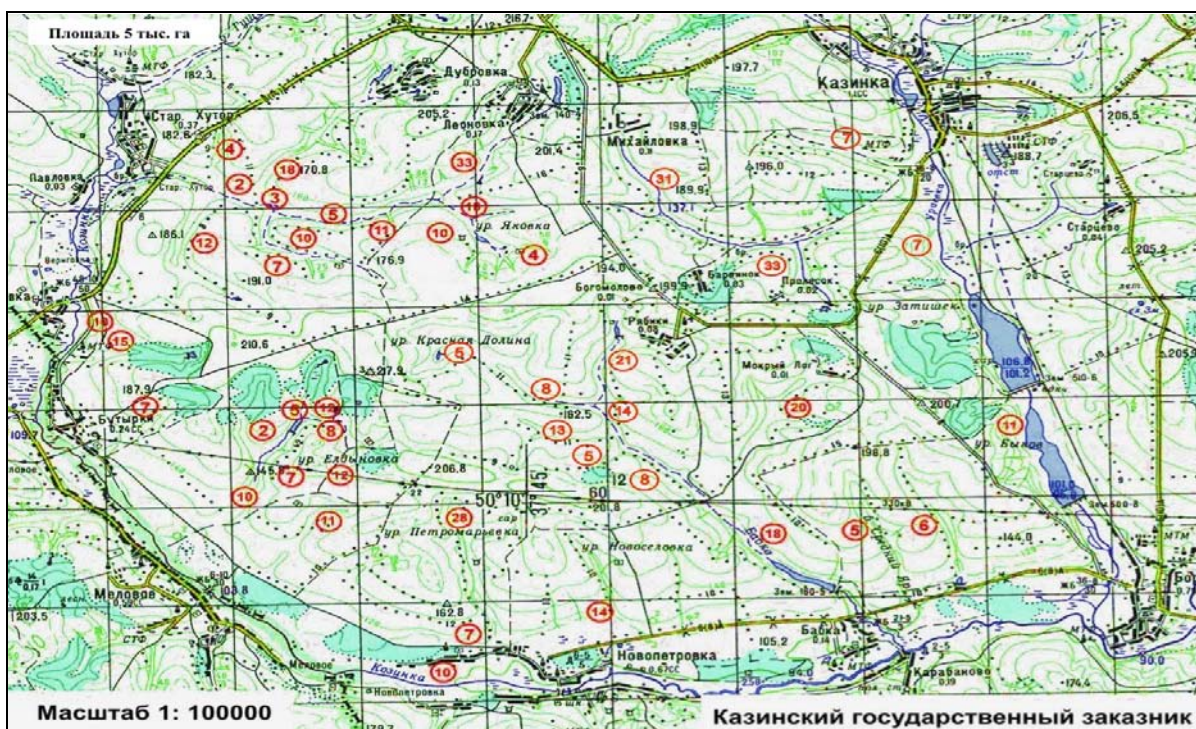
Площадь 5 тыс. га

Дубровка
Казинка
Леоновка
Михайловка
Стар. Хутор
Павловка
182,3
182,6
205,2
198,9
197,7
196,0
170,8
189,9
186,1
176,9
191,0
194,0
199,9
205,2
ур. Яковка
Богомолово
Баранов
Прилесок
Старцево
ур. Затишек
Рябики
ур. Красная Долина
Мокрый Лог
210,6
187,9
227,9
182,5
200,7
Бутырки
ур. Ельцовка
ур. Бывое
206,8
198,8
50°10'
ур. Петромарьевка
ур. Новоселовка
Мелово
203,5
162,8
Козинка
Новопетровка
Бабка
Карабаново
105,2
144,0
174,4
90,0
106,8
101,2
101,0
205,3

4 2 18 3 5 33 31 7 11 10 12 10 11 4 7 33 7 19 15 5 21 8 14 20 11 7 6 12 2 8 13 5 8 7 12 10 11 28 18 5 6 14 7 10

Масштаб 1: 100000
Казинский государственный заказник